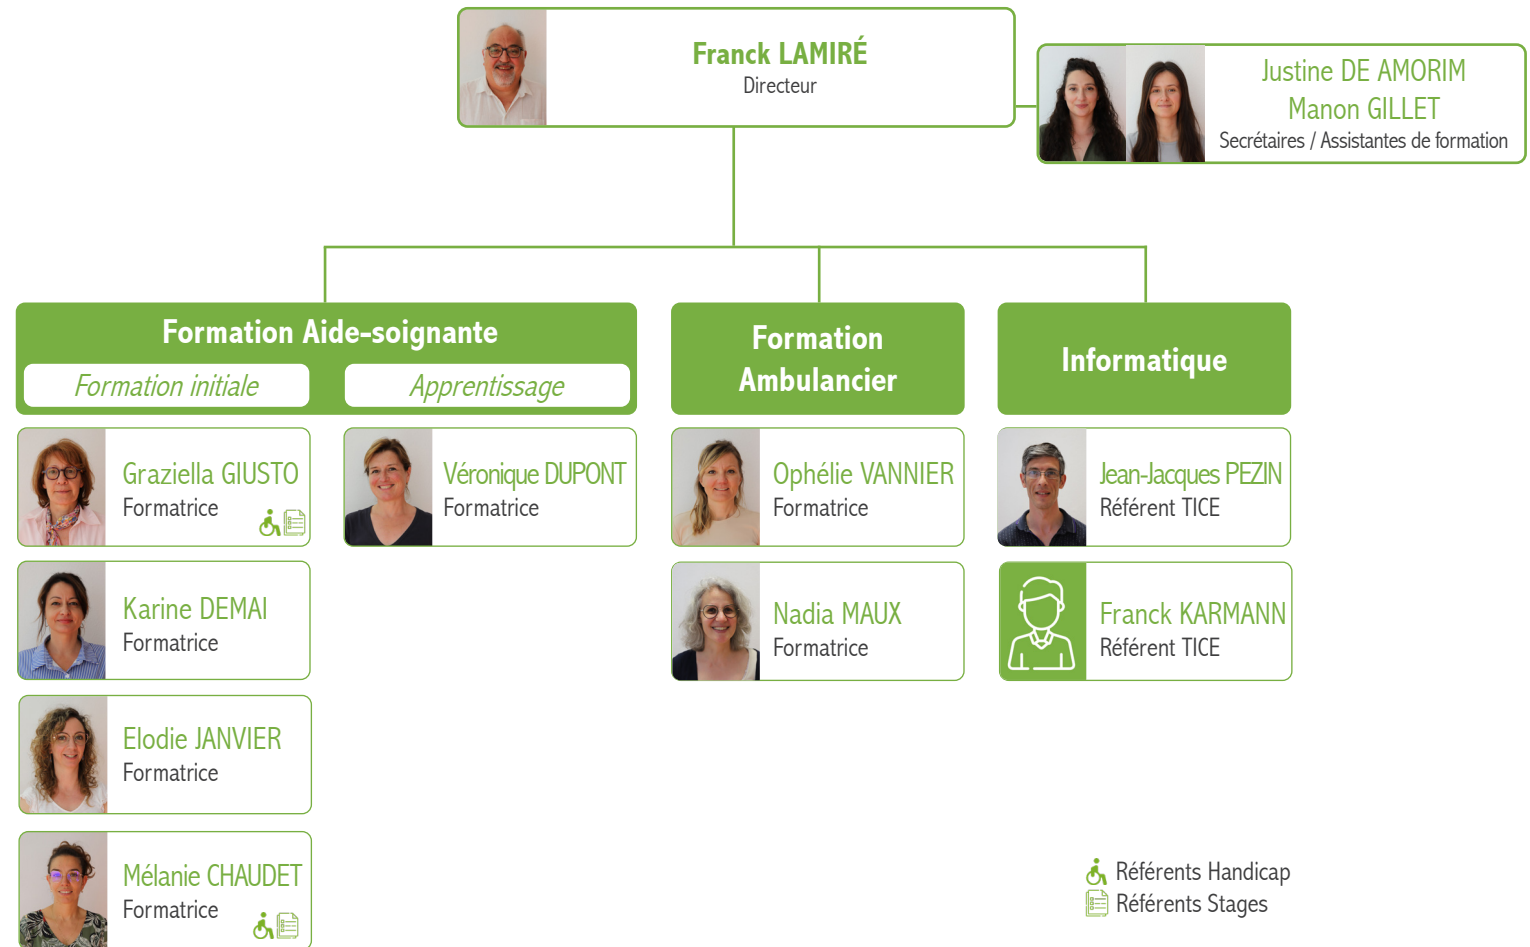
Franck LAMIRÉ
Directeur

Justine DE AMORIM
Manon GILLET
Secrétaires / Assistantes de formation

Formation Aide-soignante

Formation initiale

Apprentissage

Formation Ambulancier

Informatique

Graziella GIUSTO
Formatrice

Karine DEMAI
Formatrice

Elodie JANVIER
Formatrice

Mélanie CHAUDET
Formatrice

Véronique DUPONT
Formatrice

Ophélie VANNIER
Formatrice

Nadia MAUX
Formatrice

Jean-Jacques PEZIN
Référent TICE

Franck KARMANN
Référent TICE

Référents Handicap
Référents Stages